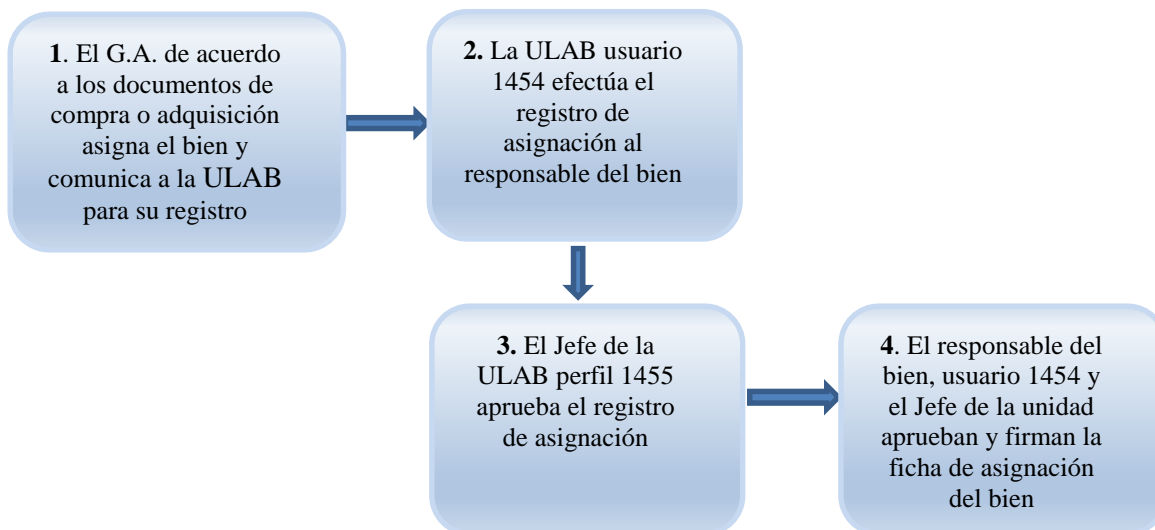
**1**. El G.A. de acuerdo a los documentos de compra o adquisición asigna el bien y comunica a la ULAB para su registro

**2.** La ULAB usuario 1454 efectúa el registro de asignación al responsable del bien

**3.** El Jefe de la ULAB perfil 1455 aprueba el registro de asignación

**4**. El responsable del bien, usuario 1454 y el Jefe de la unidad aprueban y firman la ficha de asignación del bien